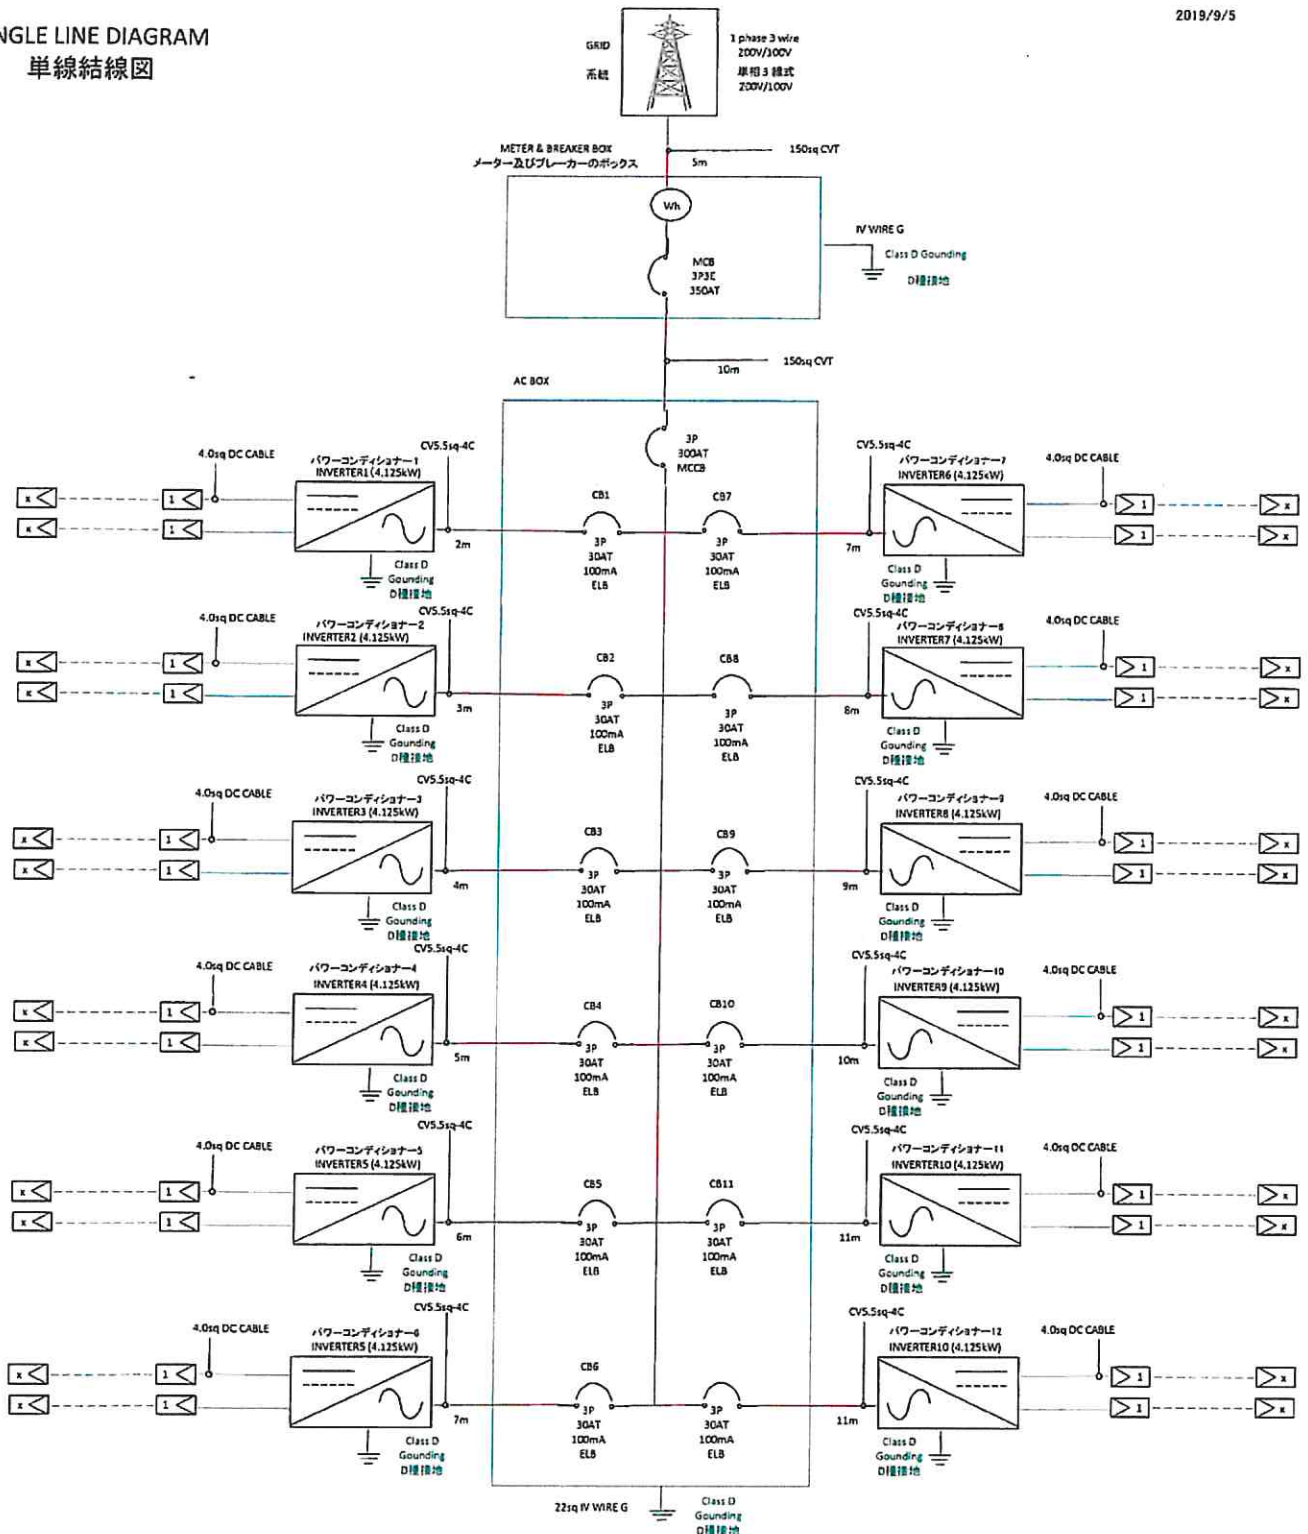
NGLE LINE DIAGRAM
単線結線図

2019/9/5

GRID
系統

1 phase 3 wire
200V/100V
単相3線式
200V/100V

METER & BREAKER BOX
メーター及びブレーカーのボックス

5m

150sq CVT

Wh

MCB
3P3E
350AT

IV WIRE G

Class D Gounding
D種接地

10m

150sq CVT

AC BOX

3P
300AT
MCCB

4.0sq DC CABLE
パワーコンディショナー1
INVERTER1 (4.125kW)
CV5.5sq-4C
x
x
1
1
2m
Class D
Gounding
D種接地

CB1
3P
30AT
100mA
ELB

CB7
3P
30AT
100mA
ELB

CV5.5sq-4C
パワーコンディショナー7
INVERTER6 (4.125kW)
4.0sq DC CABLE
1
1
x
x
7m
Class D
Gounding
D種接地

4.0sq DC CABLE
パワーコンディショナー2
INVERTER2 (4.125kW)
CV5.5sq-4C
x
x
1
1
3m
Class D
Gounding
D種接地

CB2
3P
30AT
100mA
ELB

CB8
3P
30AT
100mA
ELB

CV5.5sq-4C
パワーコンディショナー8
INVERTER7 (4.125kW)
4.0sq DC CABLE
1
1
x
x
8m
Class D
Gounding
D種接地

4.0sq DC CABLE
パワーコンディショナー3
INVERTER3 (4.125kW)
CV5.5sq-4C
x
x
1
1
4m
Class D
Gounding
D種接地

CB3
3P
30AT
100mA
ELB

CB9
3P
30AT
100mA
ELB

CV5.5sq-4C
パワーコンディショナー9
INVERTER8 (4.125kW)
4.0sq DC CABLE
1
1
x
x
9m
Class D
Gounding
D種接地

4.0sq DC CABLE
パワーコンディショナー4
INVERTER4 (4.125kW)
CV5.5sq-4C
x
x
1
1
5m
Class D
Gounding
D種接地

CB4
3P
30AT
100mA
ELB

CB10
3P
30AT
100mA
ELB

CV5.5sq-4C
パワーコンディショナー10
INVERTER9 (4.125kW)
4.0sq DC CABLE
1
1
x
x
10m
Class D
Gounding
D種接地

4.0sq DC CABLE
パワーコンディショナー5
INVERTER5 (4.125kW)
CV5.5sq-4C
x
x
1
1
6m
Class D
Gounding
D種接地

CB5
3P
30AT
100mA
ELB

CB11
3P
30AT
100mA
ELB

CV5.5sq-4C
パワーコンディショナー11
INVERTER10 (4.125kW)
4.0sq DC CABLE
1
1
x
x
11m
Class D
Gounding
D種接地

4.0sq DC CABLE
パワーコンディショナー6
INVERTER5 (4.125kW)
CV5.5sq-4C
x
x
1
1
7m
Class D
Gounding
D種接地

CB6
3P
30AT
100mA
ELB

3P
30AT
100mA
ELB

CV5.5sq-4C
パワーコンディショナー12
INVERTER10 (4.125kW)
4.0sq DC CABLE
1
1
x
x
11m
Class D
Gounding
D種接地

22sq IV WIRE G
Class D
Gounding
D種接地